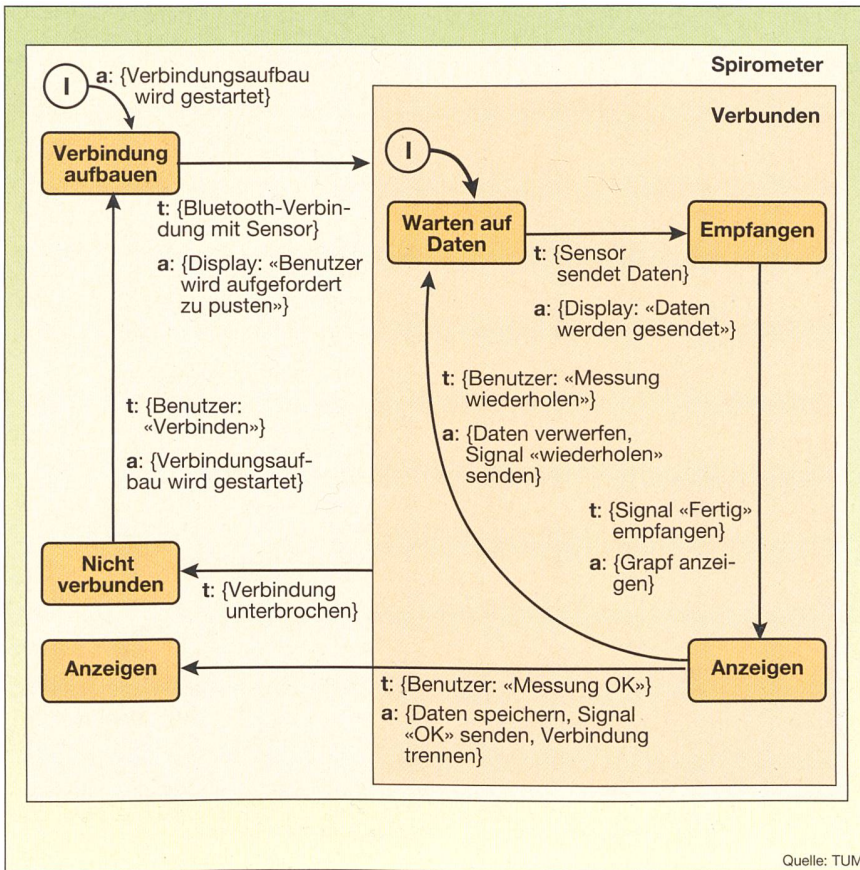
Spirometer

I

a: {Verbindungsaufbau wird gestartet}

Verbindung aufbauen

t: {Bluetooth-Verbindung mit Sensor}

a: {Display: «Benutzer wird aufgefordert zu pusten»}

t: {Benutzer: «Verbinden»}

a: {Verbindungsaufbau wird gestartet}

Nicht verbunden

t: {Verbindung unterbrochen}

Anzeigen

Verbunden

I

Warten auf Daten

t: {Sensor sendet Daten}

a: {Display: «Daten werden gesendet»}

Empfangen

t: {Benutzer: «Messung wiederholen»}

a: {Daten verwerfen, Signal «wiederholen» senden}

t: {Signal «Fertig» empfangen}

a: {Grapf anzeigen}

Anzeigen

t: {Benutzer: «Messung OK»}

a: {Daten speichern, Signal «OK» senden, Verbindung trennen}

Quelle: TUM